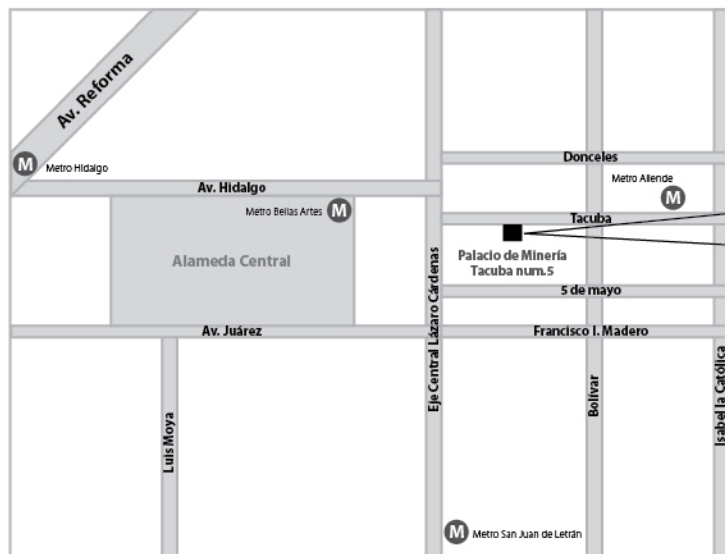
Av. Reforma

M Metro Hidalgo

Donceles

Metro Allende M

Av. Hidalgo

Metro Bellas Artes M

Tacuba

Alameda Central

Palacio de Minería
Tacuba num.5

5 de mayo

Av. Juárez

Francisco I. Madero

Eje Central Lázaro Cárdenas

Luis Moya

Bolívar

Isabel la Católica

M Metro San Juan de Letrán